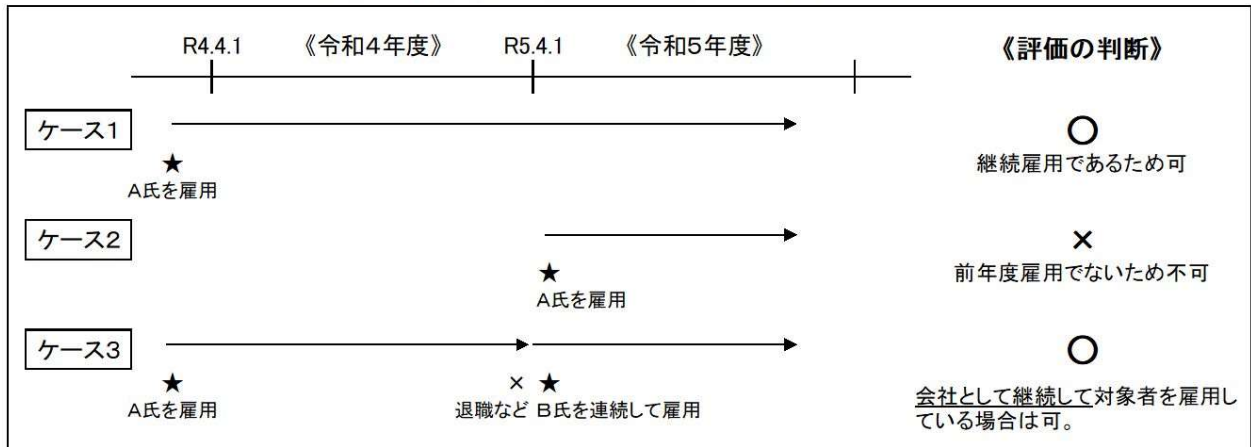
R4.4.1 《令和4年度》 R5.4.1 《令和5年度》

《評価の判断》

ケース1

★
A氏を雇用

○
継続雇用であるため可

ケース2

★
A氏を雇用

×
前年度雇用でないため不可

ケース3

★
A氏を雇用

×
退職など

★
B氏を連続して雇用

○
会社として継続して対象者を雇用している場合は可。